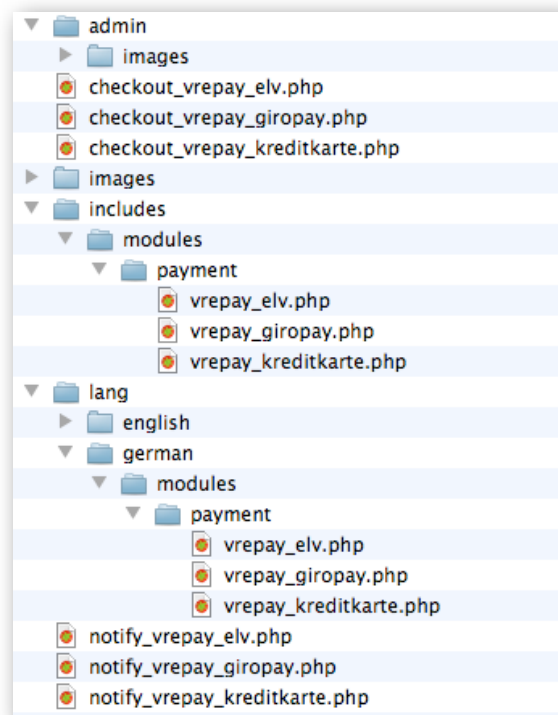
admin
images
checkout_vrepay_elv.php
checkout_vrepay_giropay.php
checkout_vrepay_kreditkarte.php
images
includes
modules
payment
vrepay_elv.php
vrepay_giropay.php
vrepay_kreditkarte.php
lang
english
german
modules
payment
vrepay_elv.php
vrepay_giropay.php
vrepay_kreditkarte.php
notify_vrepay_elv.php
notify_vrepay_giropay.php
notify_vrepay_kreditkarte.php